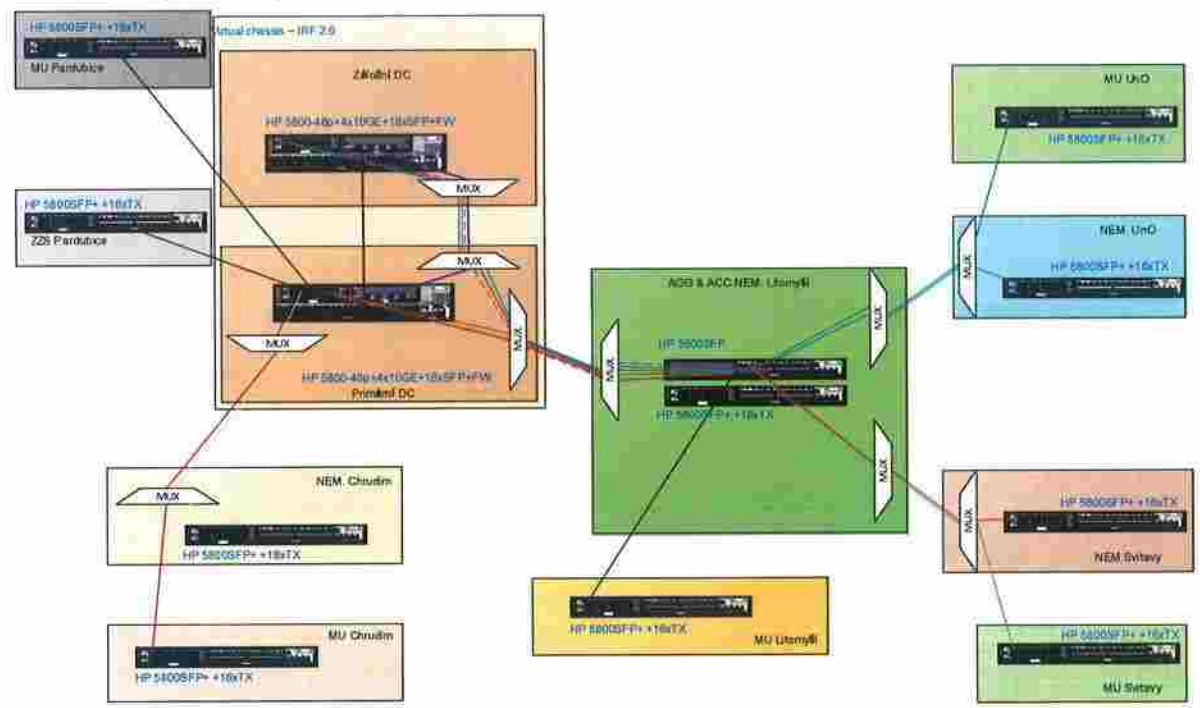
HP 5800SFP+ +16xTX
MU Pardubice

Virtual chassis – IRF 2.0

Záložní DC

HP 5800-48p+4x10GE+16xSFP+FW

MUX

HP 5800SFP+ +16xTX
ZZS Pardubice

MUX

MUX

MUX

HP 5800-48p+4x10GE+16xSFP+FW
Primární DC

MU UnO
HP 5800SFP+ +16xTX

NEM. UnO
MUX
HP 5800SFP+ +16xTX

AGG & ACC NEM. Litomyšl

MUX

MUX

HP 5800SFP

HP 5800SFP+ +16xTX

MUX

NEM. Chrudim
MUX
HP 5800SFP+ +16xTX

MUX
HP 5800SFP+ +16xTX
NEM Svitavy

HP 5800SFP+ +16xTX
MU Litomyšl

MU Chrudim
HP 5800SFP+ +16xTX

HP 5800SFP+ +16xTX
MU Svitavy